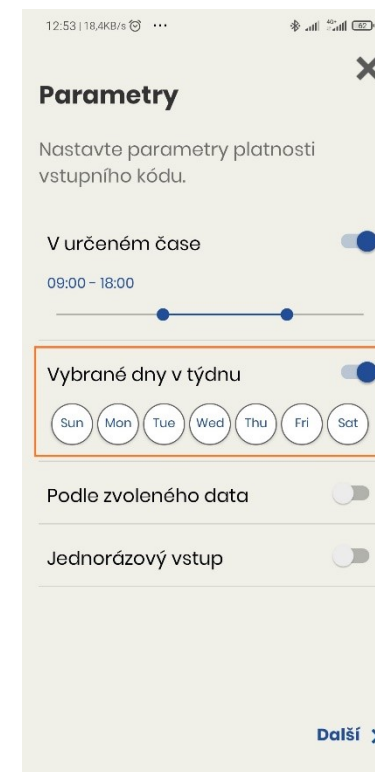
12:53 | 18,4KB/s ⏰ ···

62

×

Parametry

Nastavte parametry platnosti vstupního kódu.

V určeném čase

09:00 - 18:00

Vybrané dny v týdnu

Sun Mon Tue Wed Thu Fri Sat

Podle zvoleného data

Jednorázový vstup

Další